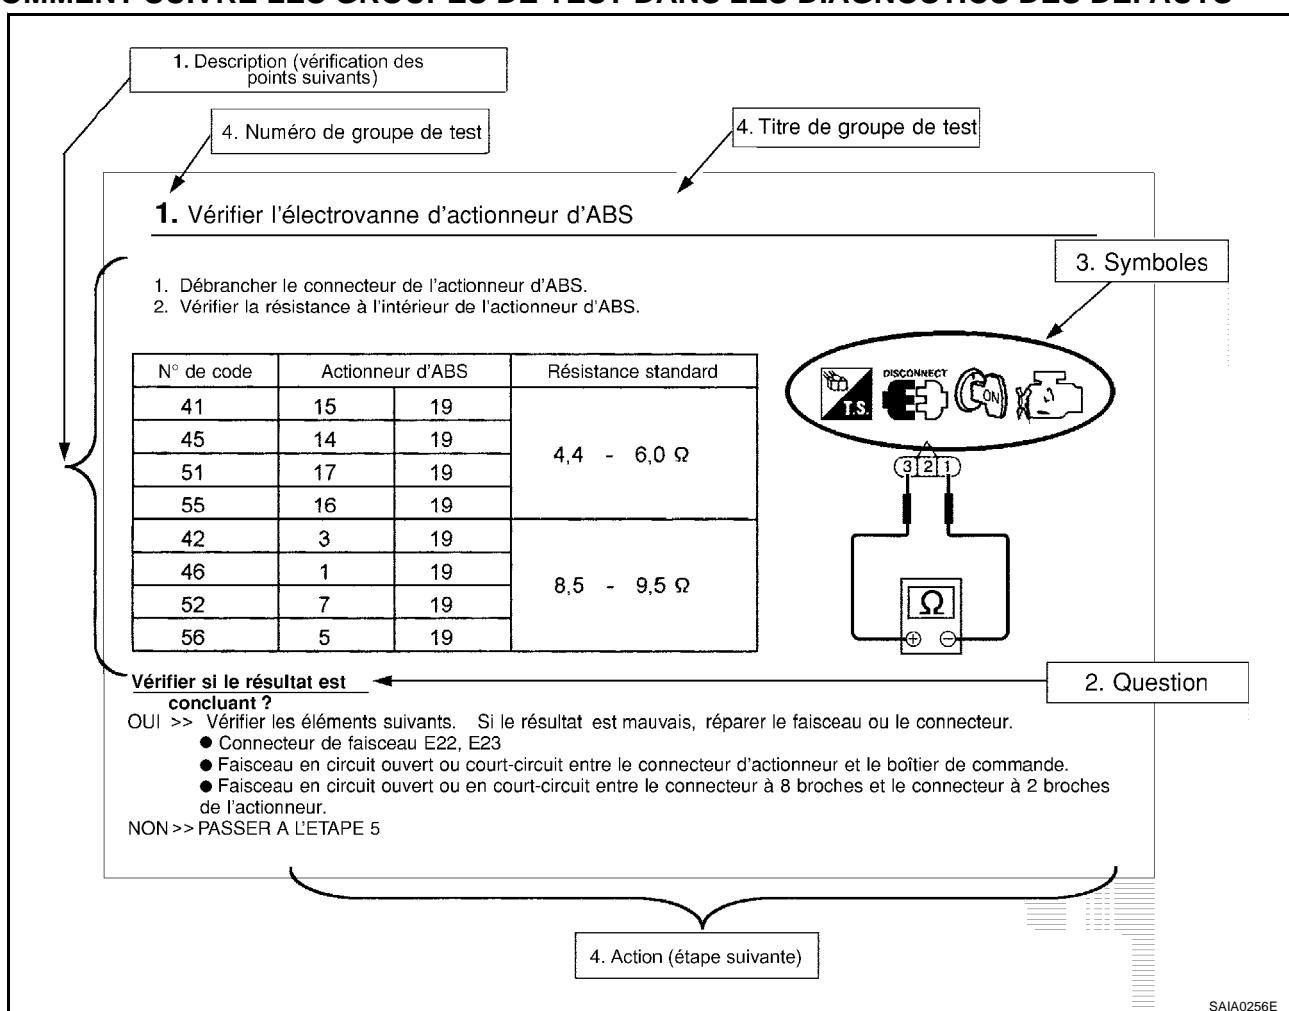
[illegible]OMMENT SUIVRE LES GROUPES DE TEST DANS LES DIAGNOSTICS DES DEFAUTS

1. Description (vérification des points suivants)

4. Numéro de groupe de test

4. Titre de groupe de test

**1.** Vérifier l'électrovanne d'actionneur d'ABS

3. Symboles

1. Débrancher le connecteur de l'actionneur d'ABS.
2. Vérifier la résistance à l'intérieur de l'actionneur d'ABS.

| N° de code | Actionneur d'ABS | | Résistance standard |
|---|---|---|---|
| 41 | 15 | 19 | 4,4 - 6,0 Ω |
| 45 | 14 | 19 | |
| 51 | 17 | 19 | |
| 55 | 16 | 19 | |
| 42 | 3 | 19 | 8,5 - 9,5 Ω |
| 46 | 1 | 19 | |
| 52 | 7 | 19 | |
| 56 | 5 | 19 | |

T.S. DISCONNECT ON

3 2 1

Ω

⊕ ⊖

**Vérifier si le résultat est concluant ?**

2. Question

OUI >> Vérifier les éléments suivants. Si le résultat est mauvais, réparer le faisceau ou le connecteur.
● Connecteur de faisceau E22, E23
● Faisceau en circuit ouvert ou court-circuit entre le connecteur d'actionneur et le boîtier de commande.
● Faisceau en circuit ouvert ou en court-circuit entre le connecteur à 8 broches et le connecteur à 2 broches de l'actionneur.
NON >> PASSER A L'ETAPE 5

4. Action (étape suivante)

SAIA0256E